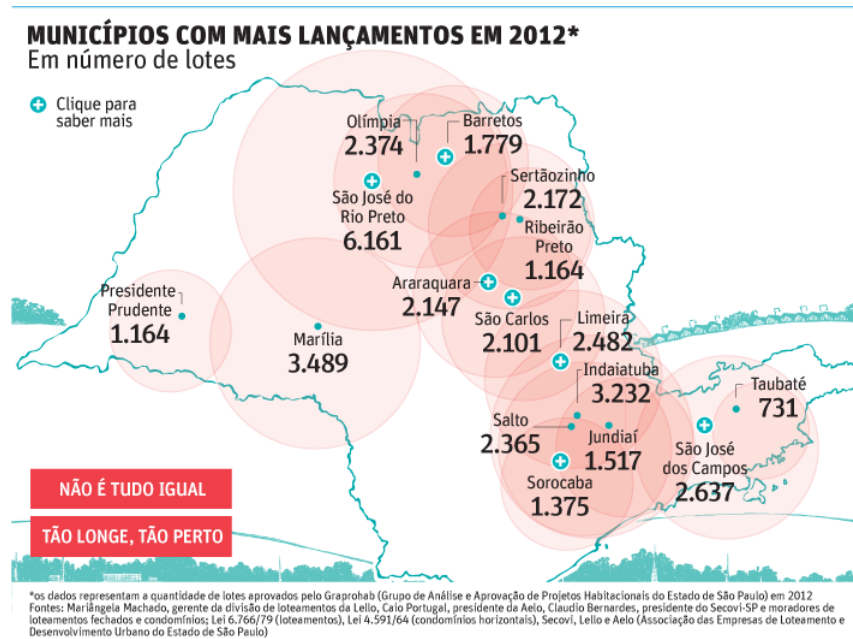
MUNICÍPIOS COM MAIS LANÇAMENTOS EM 2012*
Em número de lotes

Clique para saber mais

Olímpia
2.374

Barretos
1.779

São José do Rio Preto
6.161

Sertãozinho
2.172

Ribeirão Preto
1.164

Araraquara
2.147

São Carlos
2.101

Limeira
2.482

Presidente Prudente
1.164

Marília
3.489

Indaiatuba
3.232

Salto
2.365

Jundiaí
1.517

Sorocaba
1.375

Taubaté
731

São José dos Campos
2.637

NÃO É TUDO IGUAL

TÃO LONGE, TÃO PERTO

*os dados representam a quantidade de lotes aprovados pelo Graprohab (Grupo de Análise e Aprovação de Projetos Habitacionais do Estado de São Paulo) em 2012
Fontes: Mariângela Machado, gerente da divisão de loteamentos da Lello, Caio Portugal, presidente da Aelo, Claudio Bernardes, presidente do Secovi-SP e moradores de loteamentos fechados e condomínios; Lei 6.766/79 (loteamentos), Lei 4.591/64 (condomínios horizontais), Secovi, Lello e Aelo (Associação das Empresas de Loteamento e Desenvolvimento Urbano do Estado de São Paulo)